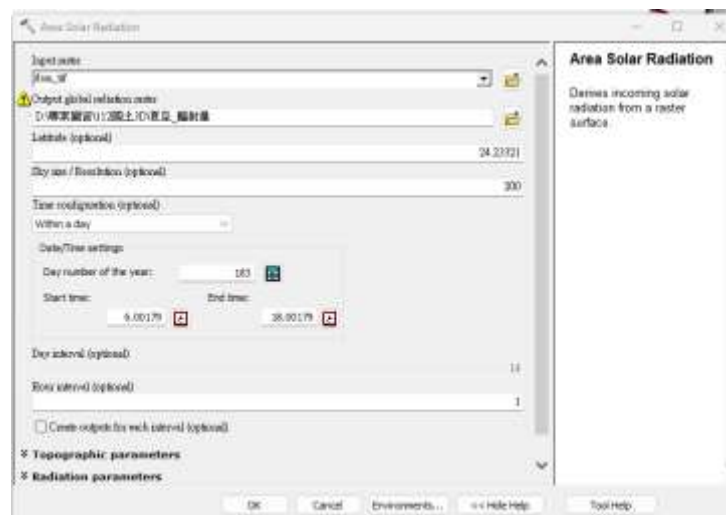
Area Solar Radiation

Input raster
Eon_tif

Output global radiation raster
D:\專案資料\1128國土\DV直交_輻射量

Latitude (optional)
24.22321

Sky size / Resolution (optional)
200

Time configuration (optional)
Within a day

Date/Time settings
Day number of the year: 183
Start time: 6.00179
End time: 18.00179

Day interval (optional)
14

Hour interval (optional)
1

Create outputs for each interval (optional)

Topographic parameters

Radiation parameters

OK Cancel Environments... << Hide Help

Area Solar Radiation

Derives incoming solar radiation from a raster surface.

Tool Help